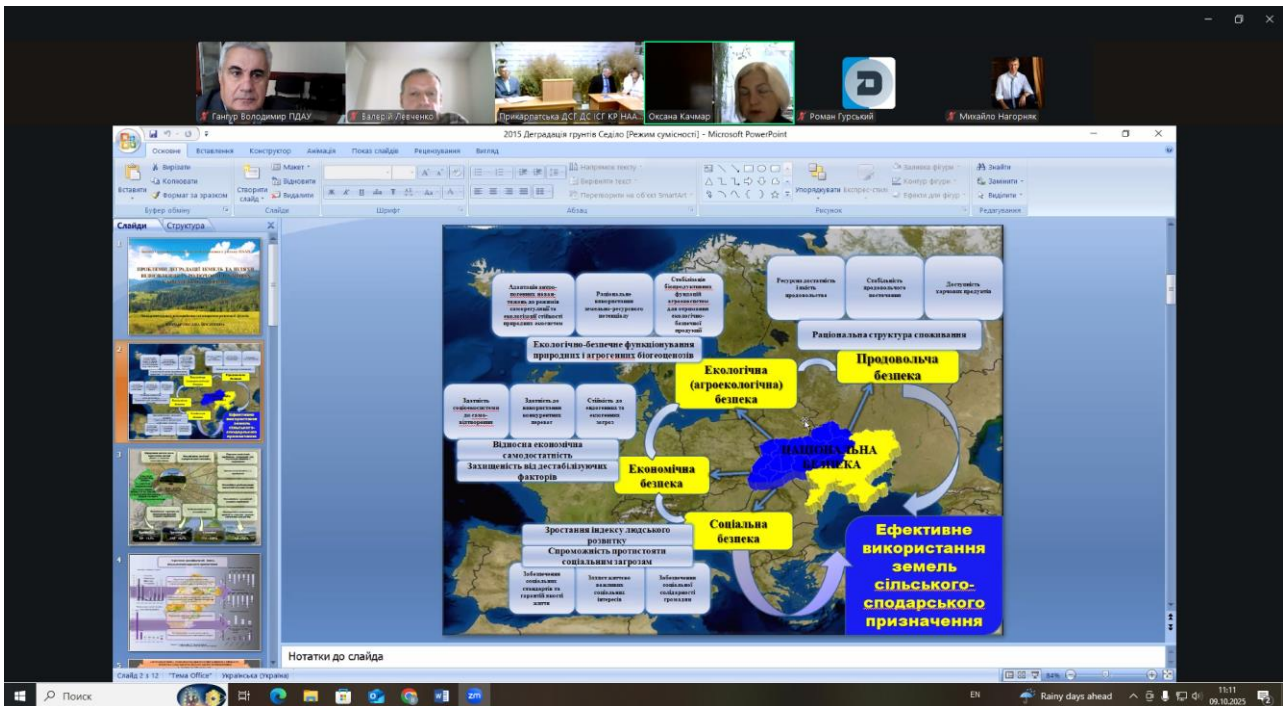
Гангур Володимир ПДАУ
Валерій Левченко
Прикарпатська ДСГД ІСГ КР НАА...
Оксана Качмар
Роман Гурський
Михайло Нагорняк

2015 Деградація грунтів Седіо [Режим сумісності] - Microsoft PowerPoint

Основне Вставлення Конструктор Анімація Показ слайдів Рецензування Вигляд

Вирізати
Копіювати
Вставити
Формат за зразком
Буфер обміну
Макет
Відновити
Створити слайд
Видалити
Слайди
Шрифт
Абзац
Напрямок тексту
Вирівняти текст
Перетворити на об'єкт SmartArt
Упорядкувати
Експрес-стилі
Заливка фігури
Контур фігури
Ефекти для фігур
Рисунок
Знайти
Замінити
Виділити
Редагування

Слайди Структура

Адаптація аграрних ландшафтів до розвитку екологічної стійкості природних екосистем
Раціональне використання земельно-ресурсного потенціалу
Стабілізація біопродуктивних функцій агроекосистеми для отримання екологічно-безпечної продукції
Ресурсна достатність і якість продовольства
Стабільність продовольчого постачання
Доступність харчових продуктів
Раціональна структура споживання
Екологічно-безпечне функціонування природних і агрогенних біогеоценозів
Екологічна (агроекологічна) безпека
Продовольча безпека
Здатність соціосистеми до саморегулювання
Здатність до використання конкурентних переваг
Стійкість до екологічних та економічних загроз
Відносна економічна самодостатність
Захищеність від дестабілізуючих факторів
НАЦІОНАЛЬНА БЕЗПЕКА
Економічна безпека
Соціальна безпека
Зростання індексу людського розвитку
Спроможність протистояти соціальним загрозам
Забезпечення соціальних стандартів та гарантій високої життя
Захист життєво важливих соціальних інтересів
Забезпечення соціальної солідарності громадян
Ефективне використання земель сільського-сподарського призначення

Нотатки до слайда

Слайд 2 з 12 "Тема Office" Українська (Україна)

Поиск
EN
Rainy days ahead
11:11
09.10.2025